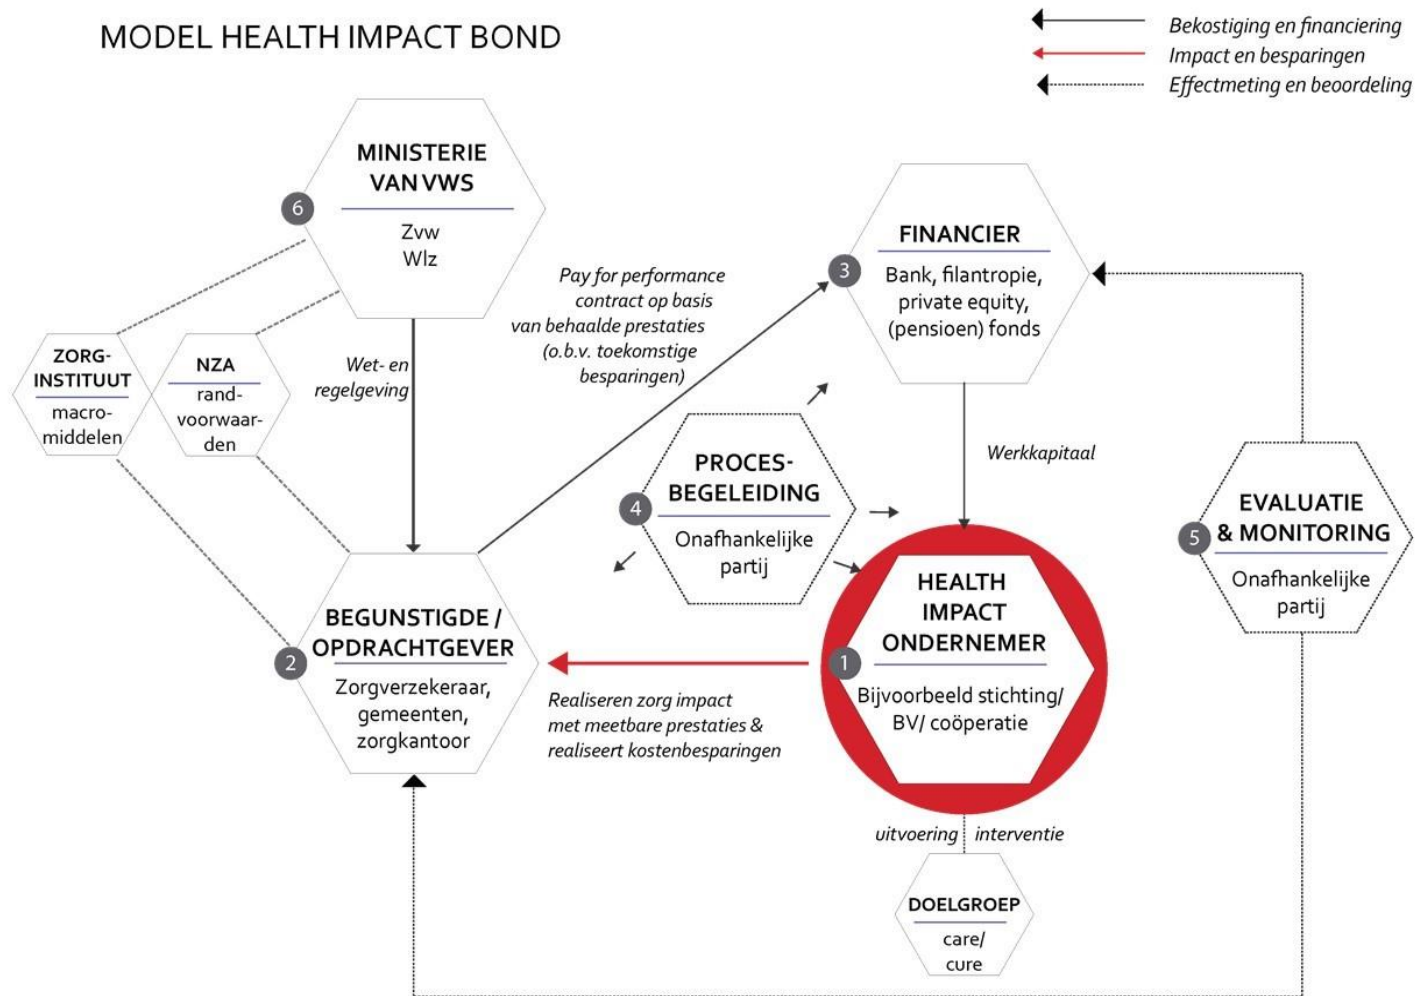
MODEL HEALTH IMPACT BOND

Bekostiging en financiering
Impact en besparingen
Effectmeting en beoordeling

6
MINISTERIE VAN VWS
Zvw
Wlz

ZORG-INSTITUUT
macro-middelen

NZA
rand-voorwaarden

Wet- en regelgeving

Pay for performance contract op basis van behaalde prestaties (o.b.v. toekomstige besparingen)

3
FINANCIER
Bank, filantropie, private equity, (pensioen) fonds

Werkkapitaal

4
PROCES-BEGELEIDING
Onafhankelijke partij

5
EVALUATIE & MONITORING
Onafhankelijke partij

2
BEGUNSTIGDE / OPDRACHTGEVER
Zorgverzekeraar, gemeenten, zorgkantoor

Realiseren zorg impact met meetbare prestaties & realiseert kostenbesparingen

1
HEALTH IMPACT ONDERNEMER
Bijvoorbeeld stichting/ BV/ coöperatie

uitvoering interventie

DOELGROEP
care/ cure